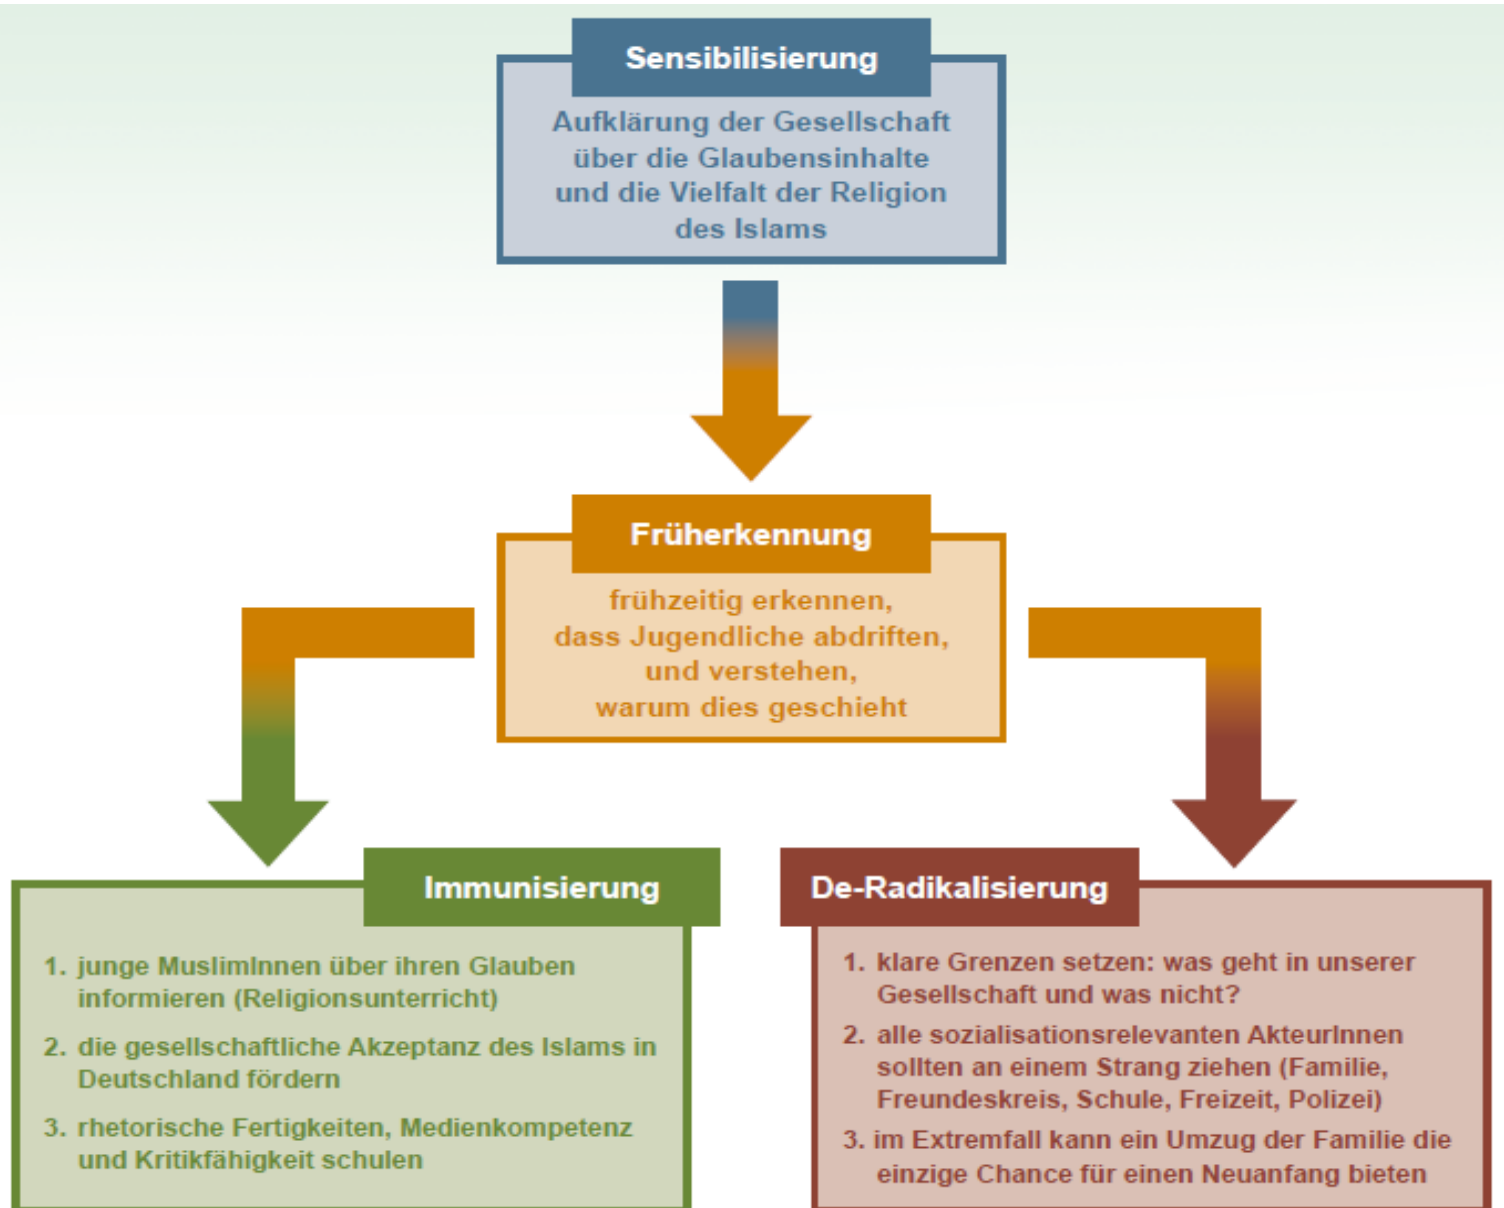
Sensibilisierung

Aufklärung der Gesellschaft über die Glaubensinhalte und die Vielfalt der Religion des Islams

Früherkennung

frühzeitig erkennen, dass Jugendliche abdriften, und verstehen, warum dies geschieht

Immunisierung

1. junge MuslimInnen über ihren Glauben informieren (Religionsunterricht)

2. die gesellschaftliche Akzeptanz des Islams in Deutschland fördern

3. rhetorische Fertigkeiten, Medienkompetenz und Kritikfähigkeit schulen

De-Radikalisierung

1. klare Grenzen setzen: was geht in unserer Gesellschaft und was nicht?

2. alle sozialisationsrelevanten AkteurInnen sollten an einem Strang ziehen (Familie, Freundeskreis, Schule, Freizeit, Polizei)

3. im Extremfall kann ein Umzug der Familie die einzige Chance für einen Neuanfang bieten